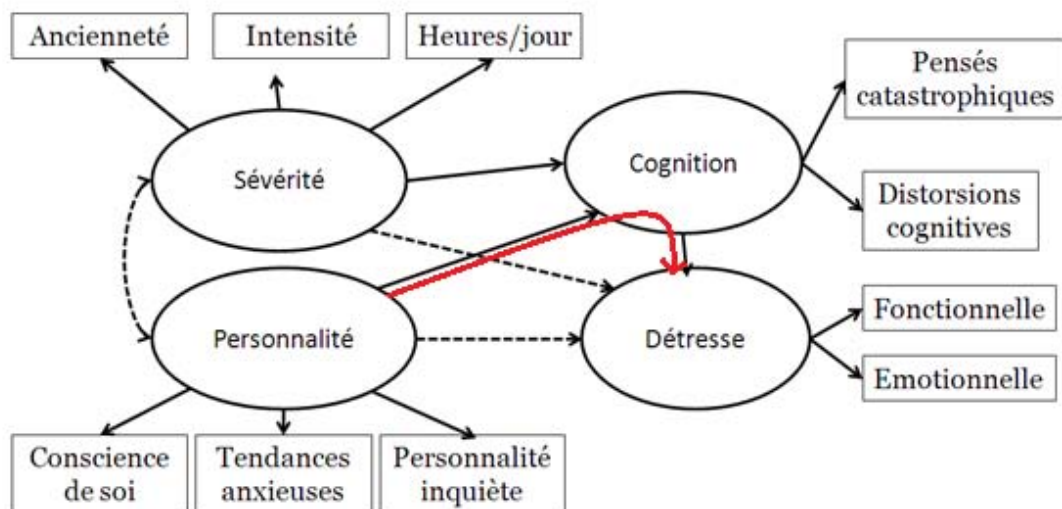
Ancienneté

Intensité

Heures/jour

Pensés catastrophiques

Sévérité

Cognition

Distorsions cognitives

Personnalité

Détresse

Fonctionnelle

Emotionnelle

Conscience de soi

Tendances anxieuses

Personnalité inquiète